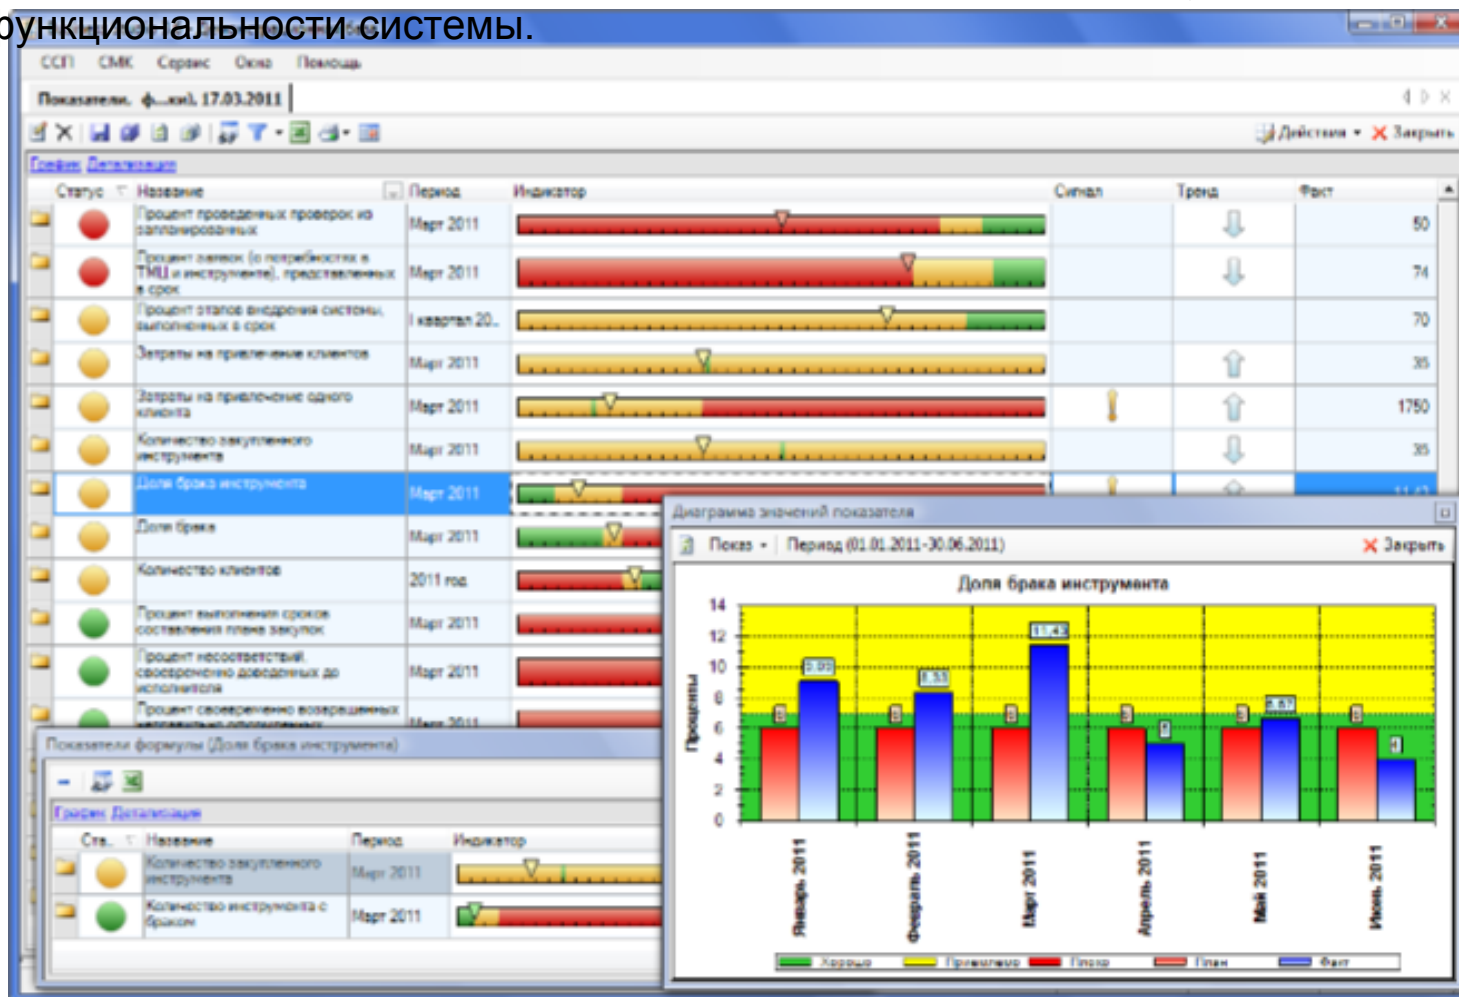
ункциональности системы.

ССП СМК Сервис Окна Помощь

Показатели. ф...ки). 17.03.2011

Действия Закрыть

График Детализация

| Статус | Название | Период | Индикатор | Сигнал | Тренд | Факт |
|---|---|---|---|---|---|---|
| | Процент проведенных проверок из запланированных | Март 2011 | | | | 50 |
| | Процент заявок (о потребностях в ТМЦ и инструменте), представленных в срок | Март 2011 | | | | 74 |
| | Процент этапов внедрения системы, выполненных в срок | I квартал 20.. | | | | 70 |
| | Затраты на привлечение клиентов | Март 2011 | | | | 35 |
| | Затраты на привлечение одного клиента | Март 2011 | | | | 1750 |
| | Количество закупленного инструмента | Март 2011 | | | | 35 |
| | Доля брака инструмента | Март 2011 | | | | 11.43 |
| | Доля брака | Март 2011 | | | | |
| | Количество клиентов | 2011 год | | | | |
| | Процент выполнения сроков составления плана закупок | Март 2011 | | | | |
| | Процент несоответствий, своевременно доведенных до исполнителя | Март 2011 | | | | |
| | Процент своевременно возвращенных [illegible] | Март 2011 | | | | |

Показатели формулы (Доля брака инструмента)

График Детализация

| Ста.. | Название | Период | Индикатор |
|---|---|---|---|
| | Количество закупленного инструмента | Март 2011 | |
| | Количество инструмента с браком | Март 2011 | |

Диаграмма значений показателя

Показ Период (01.01.2011-30.06.2011) Закрыть

Доля брака инструмента

Проценты

14 12 10 8 6 4 2 0

6 9.09 6 8.33 6 11.43 6 5 6 6.67 6 4

Январь 2011 Февраль 2011 Март 2011 Апрель 2011 Май 2011 Июнь 2011

Хорошо Приемлемо Плохо План Факт